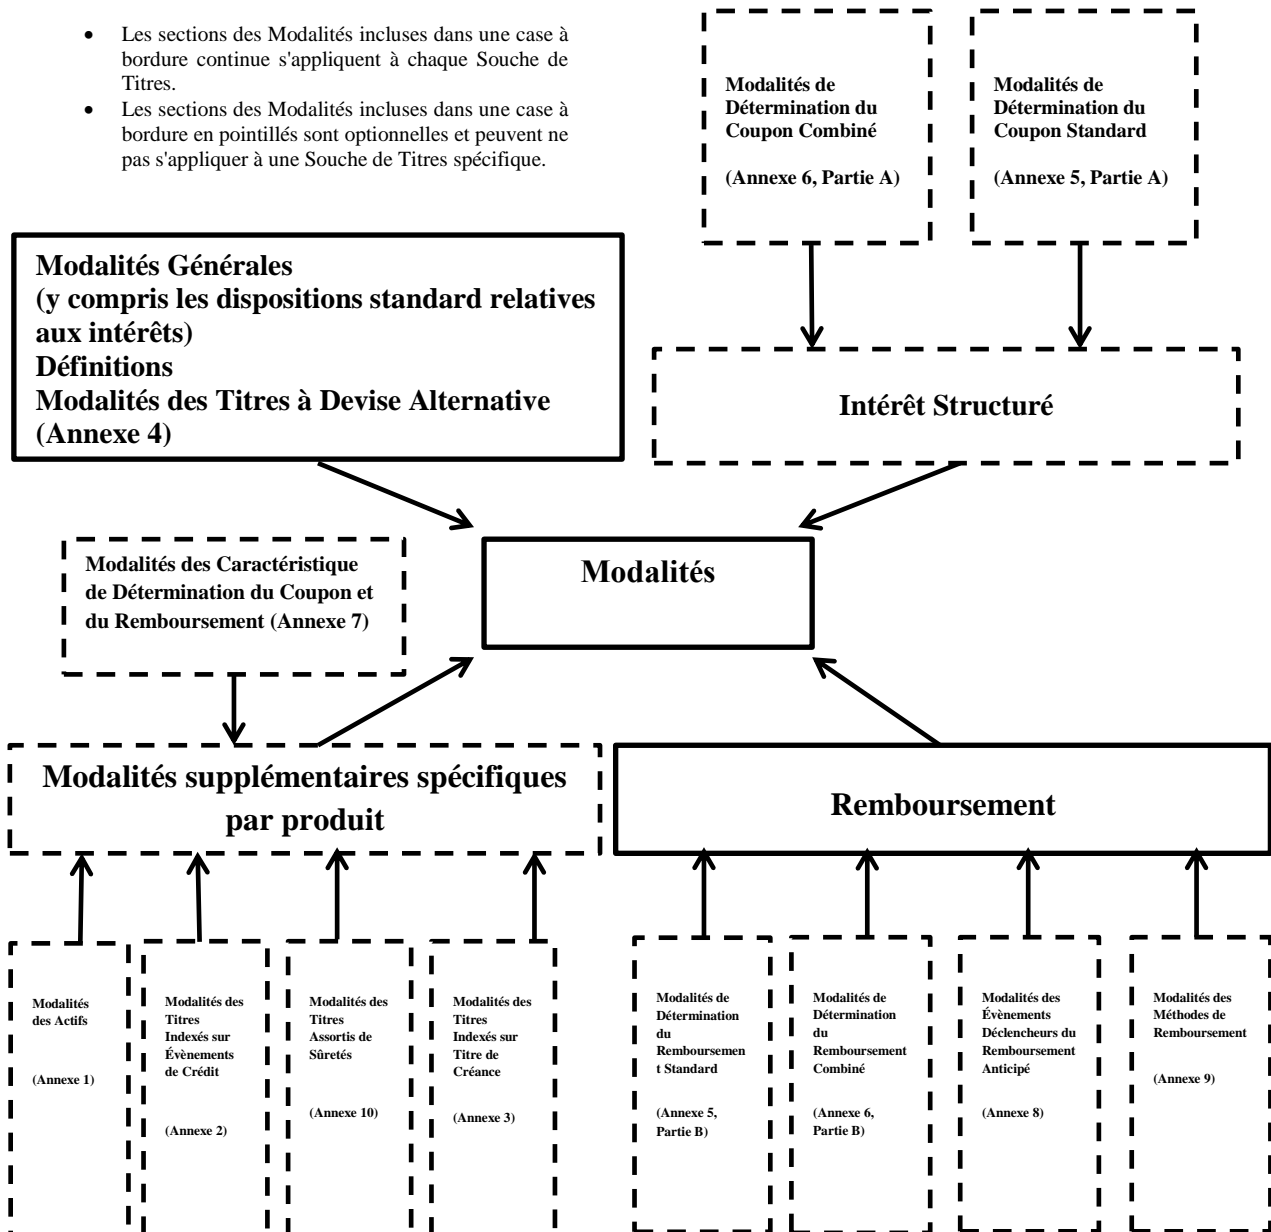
- Les sections des Modalités incluses dans une case à bordure continue s'appliquent à chaque Souche de Titres.
- Les sections des Modalités incluses dans une case à bordure en pointillés sont optionnelles et peuvent ne pas s'appliquer à une Souche de Titres spécifique.

Modalités de Détermination du Coupon Combiné

(Annexe 6, Partie A)

Modalités de Détermination du Coupon Standard

(Annexe 5, Partie A)

Modalités Générales
(y compris les dispositions standard relatives aux intérêts)
Définitions
Modalités des Titres à Devise Alternative (Annexe 4)

Intérêt Structuré

Modalités des Caractéristique de Détermination du Coupon et du Remboursement (Annexe 7)

Modalités

Modalités supplémentaires spécifiques par produit

Remboursement

Modalités des Actifs

(Annexe 1)

Modalités des Titres Indexés sur Évènements de Crédit

(Annexe 2)

Modalités des Titres Assortis de Sûretés

(Annexe 10)

Modalités des Titres Indexés sur Titre de Créance

(Annexe 3)

Modalités de Détermination du Remboursement Standard

(Annexe 5, Partie B)

Modalités de Détermination du Remboursement Combiné

(Annexe 6, Partie B)

Modalités des Évènements Déclencheurs du Remboursement Anticipé

(Annexe 8)

Modalités des Méthodes de Remboursement

(Annexe 9)